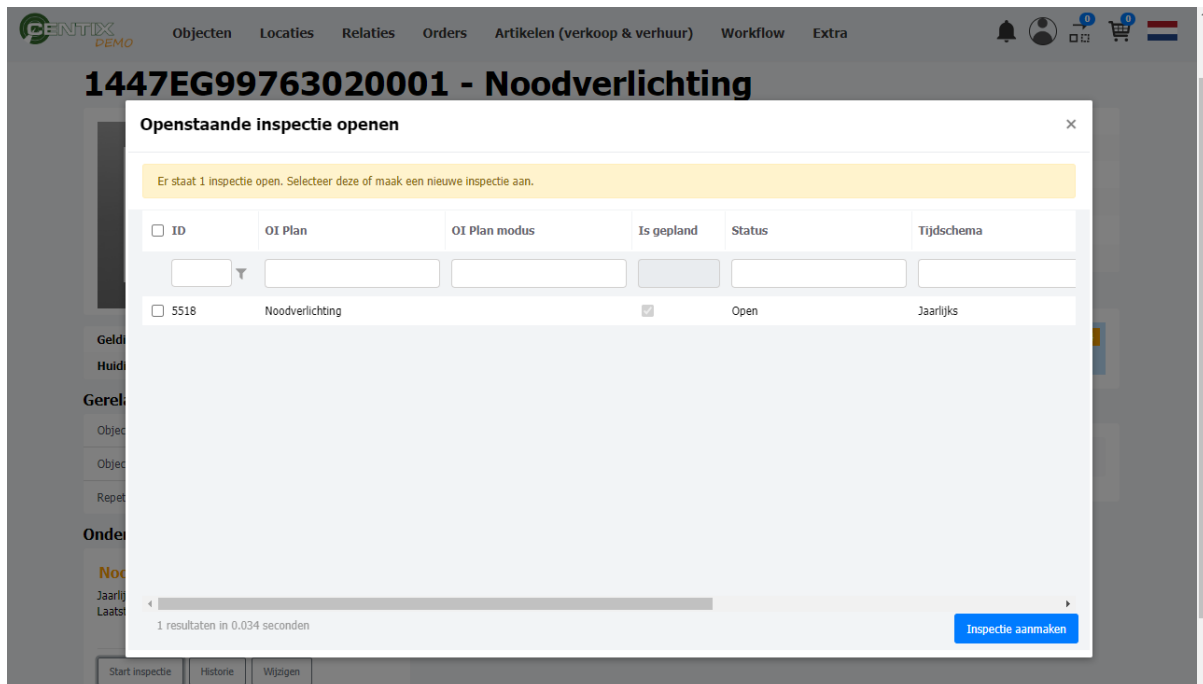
CENTIX DEMO Objecten Locaties Relaties Orders Artikelen (verkoop & verhuur) Workflow Extra

0 0

1447EG99763020001 - Noodverlichting

Openstaande inspectie openen ×

Er staat 1 inspectie open. Selecteer deze of maak een nieuwe inspectie aan.

| ID | OI Plan | OI Plan modus | Is gepland | Status | Tijdschema |
|---|---|---|---|---|---|
| 5518 | Noodverlichting | | ☑ | Open | Jaarlijks |

1 resultaten in 0.034 seconden

Inspectie aanmaken

Geld
Huid
Gerel
Objec
Objec
Repet
Onder
Noo
Jaarlij
Laats

Start inspectie Historie Wijzigen